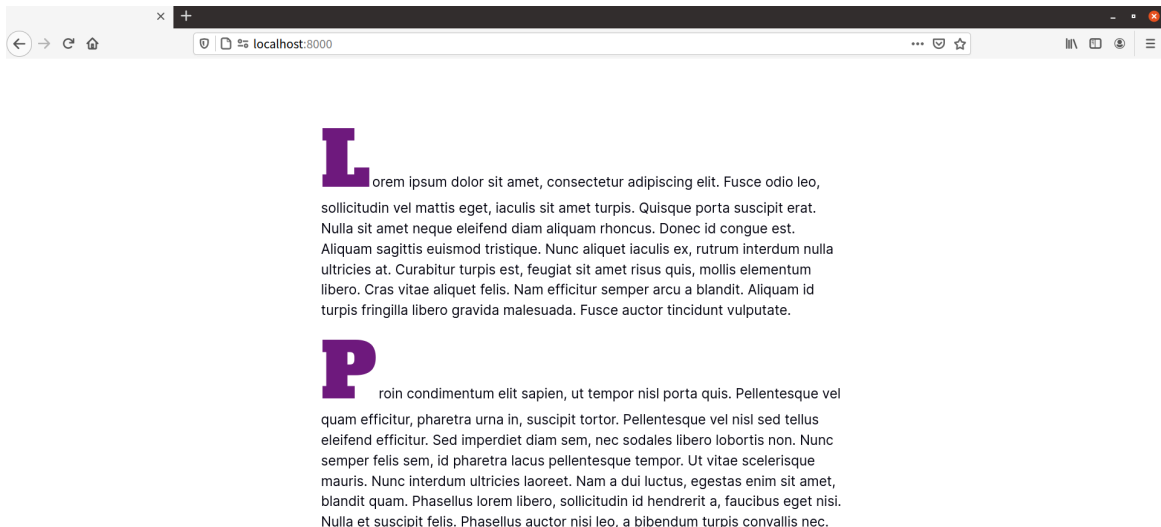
localhost:8000

Lorem ipsum dolor sit amet, consectetur adipiscing elit. Fusce odio leo, sollicitudin vel mattis eget, iaculis sit amet turpis. Quisque porta suscipit erat. Nulla sit amet neque eleifend diam aliquam rhoncus. Donec id congue est. Aliquam sagittis euismod tristique. Nunc aliquet iaculis ex, rutrum interdum nulla ultricies at. Curabitur turpis est, feugiat sit amet risus quis, mollis elementum libero. Cras vitae aliquet felis. Nam efficitur semper arcu a blandit. Aliquam id turpis fringilla libero gravida malesuada. Fusce auctor tincidunt vulputate.

Proin condimentum elit sapien, ut tempor nisl porta quis. Pellentesque vel quam efficitur, pharetra urna in, suscipit tortor. Pellentesque vel nisl sed tellus eleifend efficitur. Sed imperdiet diam sem, nec sodales libero lobortis non. Nunc semper felis sem, id pharetra lacus pellentesque tempor. Ut vitae scelerisque mauris. Nunc interdum ultricies laoreet. Nam a dui luctus, egestas enim sit amet, blandit quam. Phasellus lorem libero, sollicitudin id hendrerit a, faucibus eget nisi. Nulla et suscipit felis. Phasellus auctor nisi leo, a bibendum turpis convallis nec.